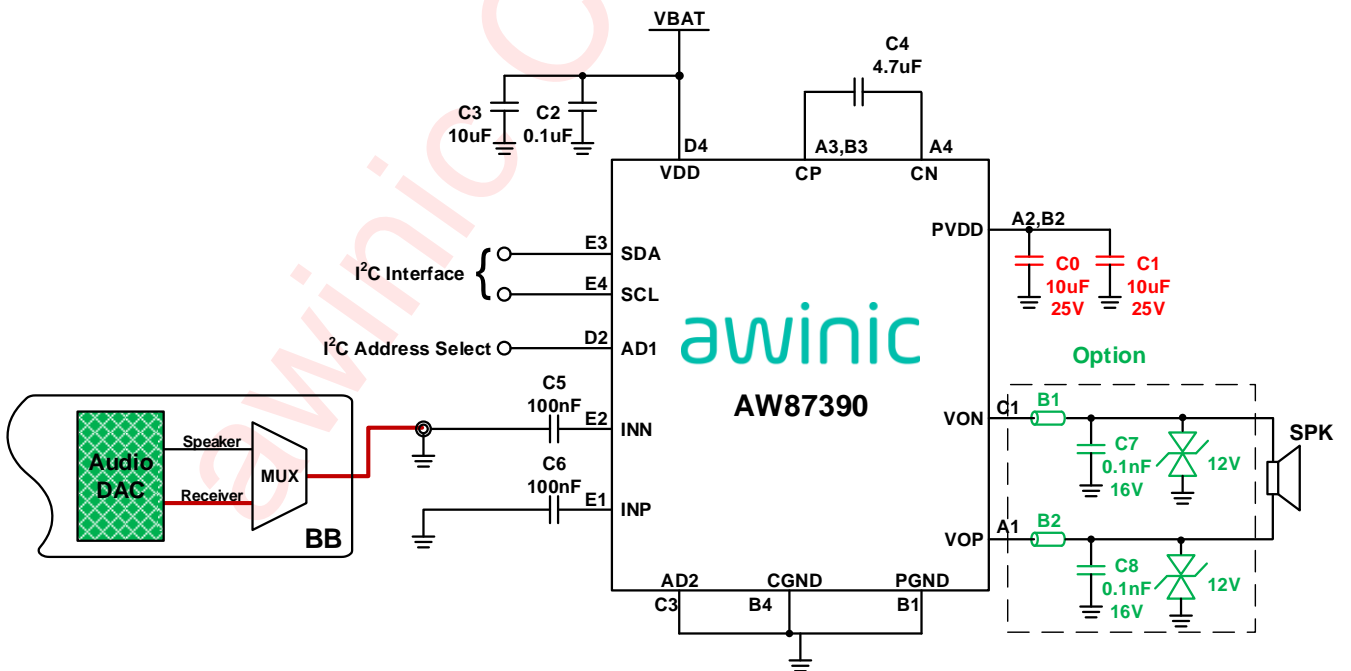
VBAT

C4
4.7uF

C3
10uF

C2
0.1uF

D4
VDD

A3,B3
CP

A4
CN

PVDD
A2,B2

C0
10uF
25V

C1
10uF
25V

$I^2C$ Interface

E3
SDA

E4
SCL

$I^2C$ Address Select

D2
AD1

awinic

AW87390

Option

C5
100nF

E2
INN

C6
100nF

E1
INP

Audio DAC

Speaker

Receiver

MUX

BB

VON
C1

B1

C7
0.1nF
16V

12V

SPK

VOP
A1

B2

C8
0.1nF
16V

12V

AD2
C3

CGND
B4

PGND
B1

awinic